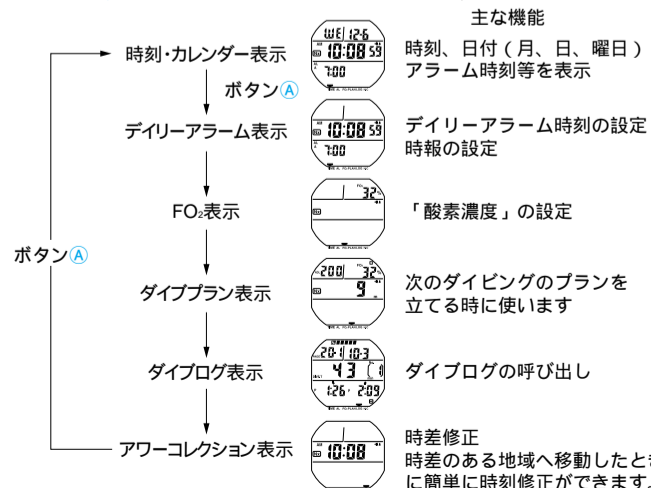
主な機能

時刻・カレンダー表示
WE 12-6
10:08 59
7:00
時刻、日付（月、日、曜日）アラーム時刻等を表示

ボタンⒶ

デイリーアラーム表示
10:08 59
7:00
デイリーアラーム時刻の設定
時報の設定

FO₂表示
32
「酸素濃度」の設定

ボタンⒶ

ダイブプラン表示
200 32
9
次のダイビングのプランを立てる時に使います

ダイブログ表示
20-1 10:3
43
1:26 2:09
ダイブログの呼び出し

アワーコレクション表示
10:08
時差修正
時差のある地域へ移動したとき
に簡単に時刻修正ができます